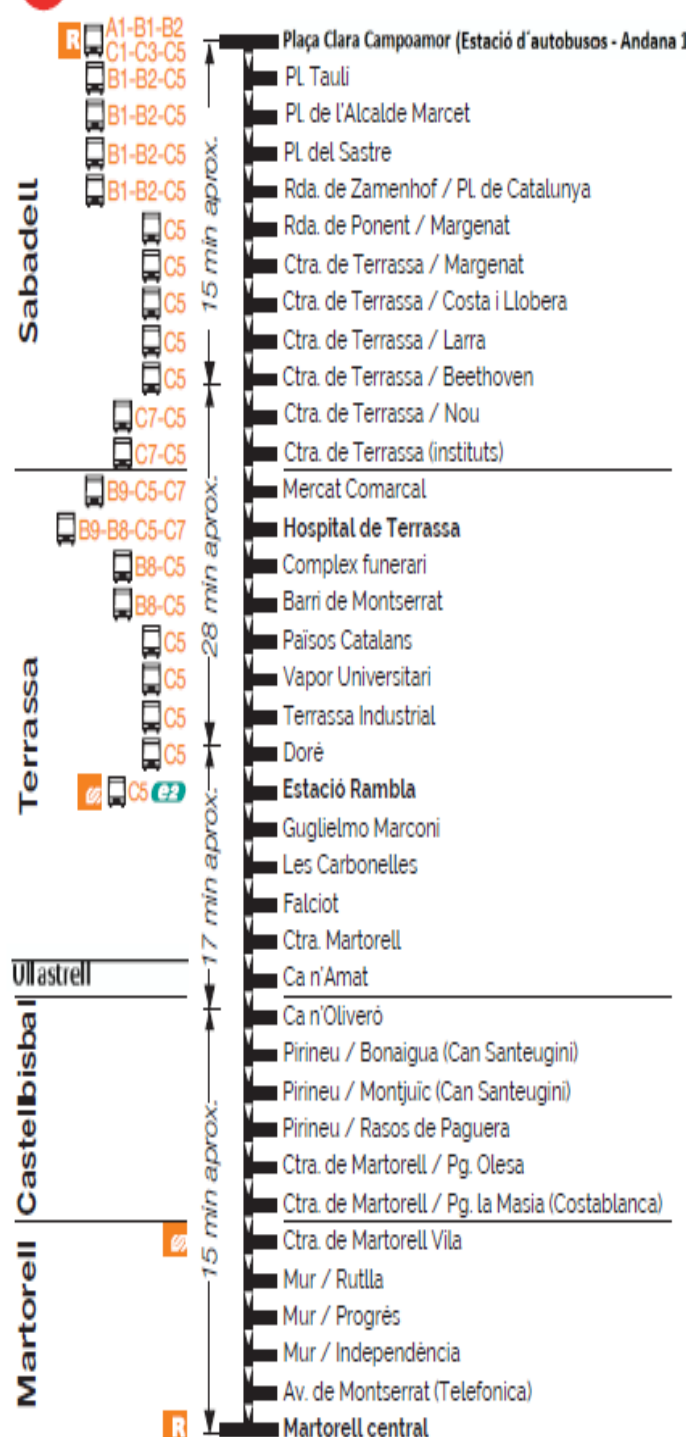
Sabadell

R A1-B1-B2 C1-C3-C5 Plaça Clara Campoamor (Estació d'autobusos - Andana 1
B1-B2-C5 Pl. Tauli
B1-B2-C5 Pl. de l'Alcalde Marcet
B1-B2-C5 Pl. del Sastre
B1-B2-C5 Rda. de Zamenhof / Pl. de Catalunya
C5 Rda. de Ponent / Margenat
C5 Ctra. de Terrassa / Margenat
C5 Ctra. de Terrassa / Costa i Llobera
C5 Ctra. de Terrassa / Larra
C5 Ctra. de Terrassa / Beethoven
C7-C5 Ctra. de Terrassa / Nou
C7-C5 Ctra. de Terrassa (instituts)

15 min aprox.

Terrassa

B9-C5-C7 Mercat Comarcal
B9-B8-C5-C7 Hospital de Terrassa
B8-C5 Complex funerari
B8-C5 Barri de Montserrat
C5 Països Catalans
C5 Vapor Universitari
C5 Terrassa Industrial
C5 Doré
C5 e2 Estació Rambla
Guglielmo Marconi
Les Carbonelles
Falciot
Ctra. Martorell

28 min aprox.

Ullastrell

Ca n'Amat

17 min aprox.

Castelbisbal

Ca n'Oliveró
Pirineu / Bonaigua (Can Santeugini)
Pirineu / Montjuïc (Can Santeugini)
Pirineu / Rasos de Paguera
Ctra. de Martorell / Pg. Olesa
Ctra. de Martorell / Pg. la Masia (Costablanca)

Martorell

Ctra. de Martorell Vila
Mur / Rutlla
Mur / Progrés
Mur / Independència
Av. de Montserrat (Telefonica)
R Martorell central

15 min aprox.